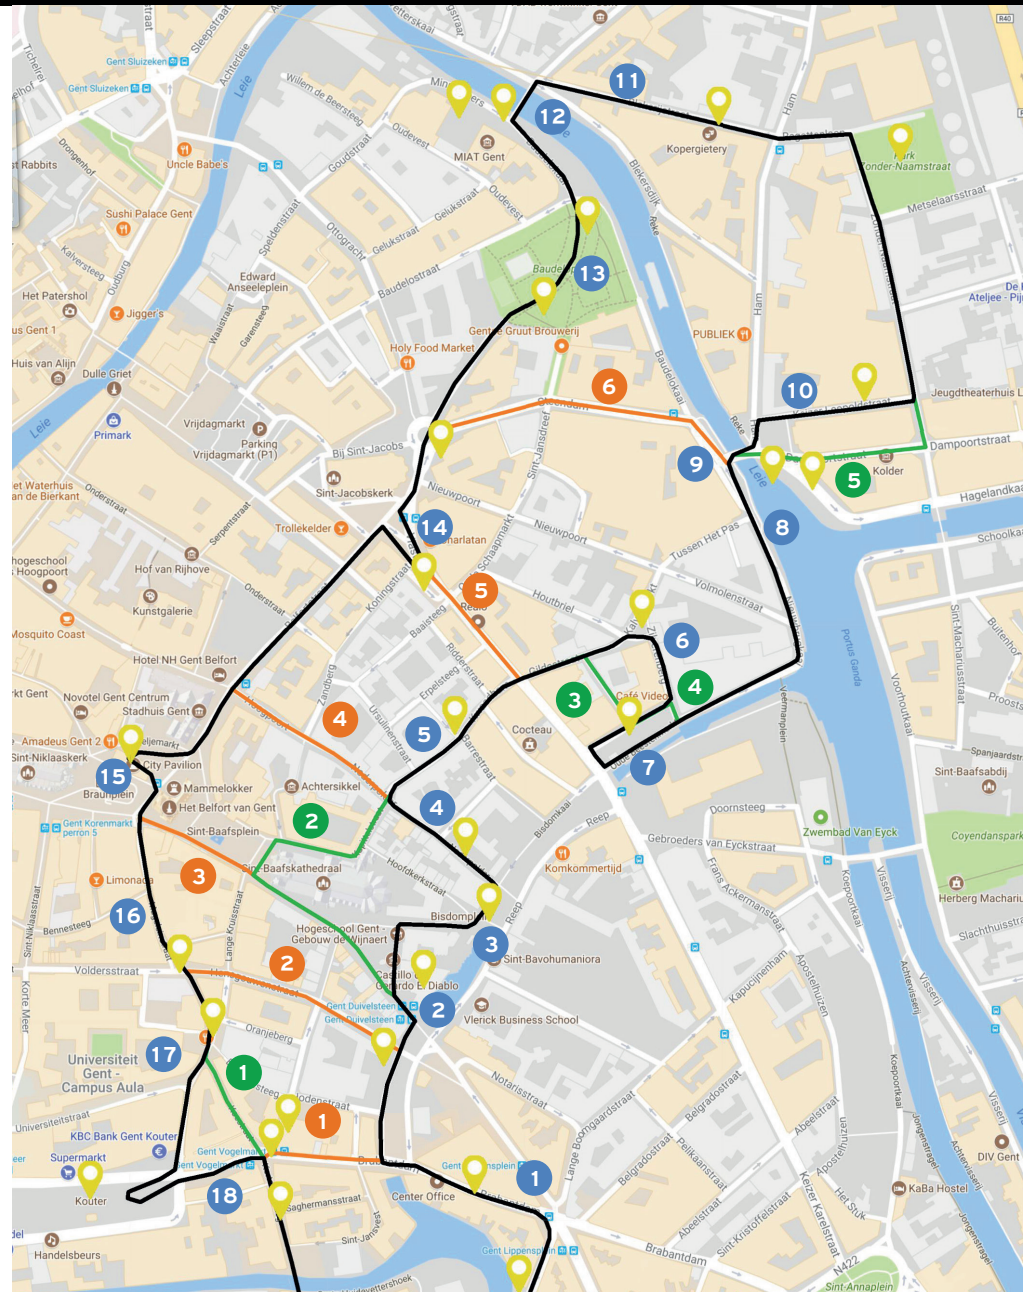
Gent Sluizeken
Gent Sluizeken
Sleepstraat
Achterleie
Leie
Willem de Beersteeg
Tichelrei
Rabbits
Drongenhof
Uncle Babe's
Sushi Palace Gent
Kalversteeg
Het Patershol
Jigger's
Gent 1
Huis van Alijn
Dulle Griet
Leie
Primark
Waterhuis de Bierkant
hogeschool Hoogpoort
Mosquito Coast
Gent
Amadeus Gent 2
Sint-Niklaaskerk
Gent Korenmarkt perron 5
Limonada
Sint-Niklaasstraat
Korte Meer
Universiteit Gent - Campus Aula
Universiteitstraat
KBC Bank Gent Kouter
Supermarkt
Kouter
Handelsbeurs
Oudevest
MIAT Gent
Goudstraat
Geldmunt
Speldenstraat
Edward Anseeleplein
Geluksstraat
Oudevest
Baudelostraat
Baudelo
Gentse Gruut Brouwerij
Holy Food Market
Vrijdagmarkt
Parking Vrijdagmarkt (P1)
Bij Sint-Jacobs
Sint-Jacobskerk
Nieuwpoort
Onderstraat
Trollekelder
Hof van Rijhove
Kunstgalerie
Hotel NH Gent Belfort
Novotel Gent Centrum
Stadhuis Gent
City Pavilion
Mammelokker
Het Belfort van Gent
Achtersikkel
Sint-Baafsplein
Sint-Baafskathedraal
Hoogpoort
Zandberg
Koningstraat
Baaisteeg
Ridderstraat
Erpelsteeg
Ursulinenstraat
Barrestraat
Cocteau
Hoofdkerkstraat
Bisdomplein
Hogeschool Gent - Gebouw de Wijnaert
Castillo Ricardo El Diablo
Gent Duivelsteen
Gent Duivelsteen
Oranjeberg
Voldersstraat
Bennesteeg
Lange Kruisstraat
Gent Vogelmarkt
Gent Vogelmarkt
Saghermansstraat
Center Office
Sint-Jansvest
Gent Lippensplein
Brabantdam
Kopergietery
Ham
Bleekerijstraat
Reke
PUBLIEK
Baudelokaai
Sint-Jansdreef
Schaapmarkt
Houtbriel
Tussen Het Pas
Volmolenstraat
Café Video
Leie
Portus Ganda
Vennemplein
Kolder
Dampoortstraat
Hagelandkaai
Jeugdtheaterhuis
Park Zonder-Naamstraat
Metselaarsstraat
De Ateljee - Pi
Schoolkaai
Sint-Machariusstraat
Voorhoutkaai
Proost
Spanjaardstraat
Sint-Baafsabdij
Coyendanspark
Herberg Macharius
Slachthuisstraat
Zwembad Van Eyck
Doornsteeg
Gebroeders van Eyckstraat
Frans Ackermanstraat
Komkommertijd
Sint-Bavohumaniora
Vlerick Business School
Notarisstraat
Lange Boomgaardstraat
Belgradostraat
Kapucijnenhan
Apostelhuizen
Abeelstraat
Keizer Karelstraat
Sint-Kristoffelstraat
Het Sluk
KaBa Hostel
DIV Gent
Sint-Annaplein
N422
Koepoortkaai
Visserij
Achtervisserij
R40
Reep
Bisdomkaai
Jongensstraat
1 2 3 4 5 6 7 8 9 10 11 12 13 14 15 16 17 18
1 2 3 4 5 6
1 2 3 4 5